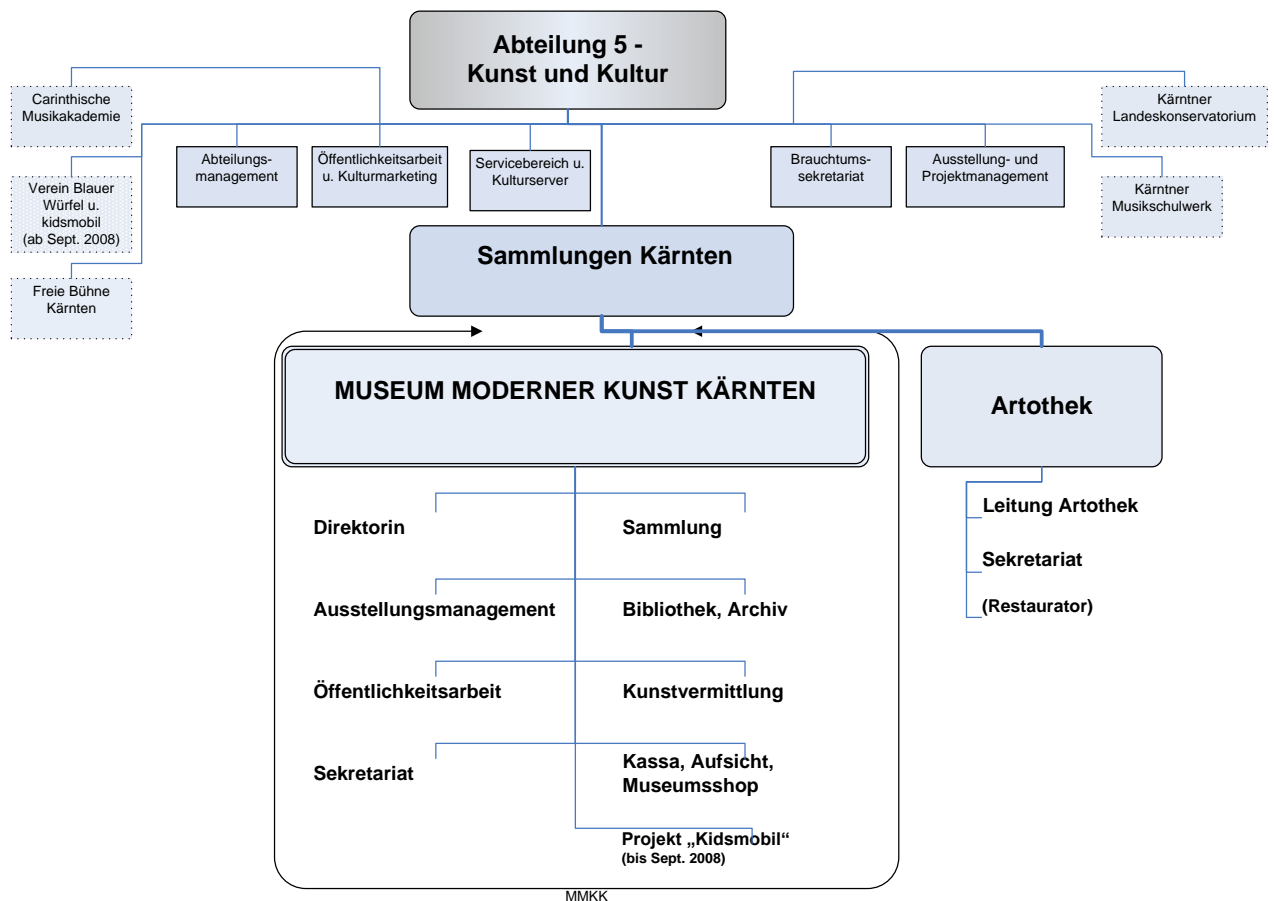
Abteilung 5 - Kunst und Kultur

Carinthische Musikakademie

Abteilungsmanagement

Öffentlichkeitsarbeit u. Kulturmarketing

Servicebereich u. Kulturserver

Brauchtumssekretariat

Ausstellung- und Projektmanagement

Kärntner Landeskonservatorium

Kärntner Musikschulwerk

Verein Blauer Würfel u. kidsmobil (ab Sept. 2008)

Freie Bühne Kärnten

Sammlungen Kärnten

MUSEUM MODERNER KUNST KÄRNTEN

Artothek

Direktorin

Sammlung

Ausstellungsmanagement

Bibliothek, Archiv

Öffentlichkeitsarbeit

Kunstvermittlung

Sekretariat

Kassa, Aufsicht, Museumsshop

Projekt „Kidsmobil“ (bis Sept. 2008)

Leitung Artothek

Sekretariat

(Restaurator)

MMKK